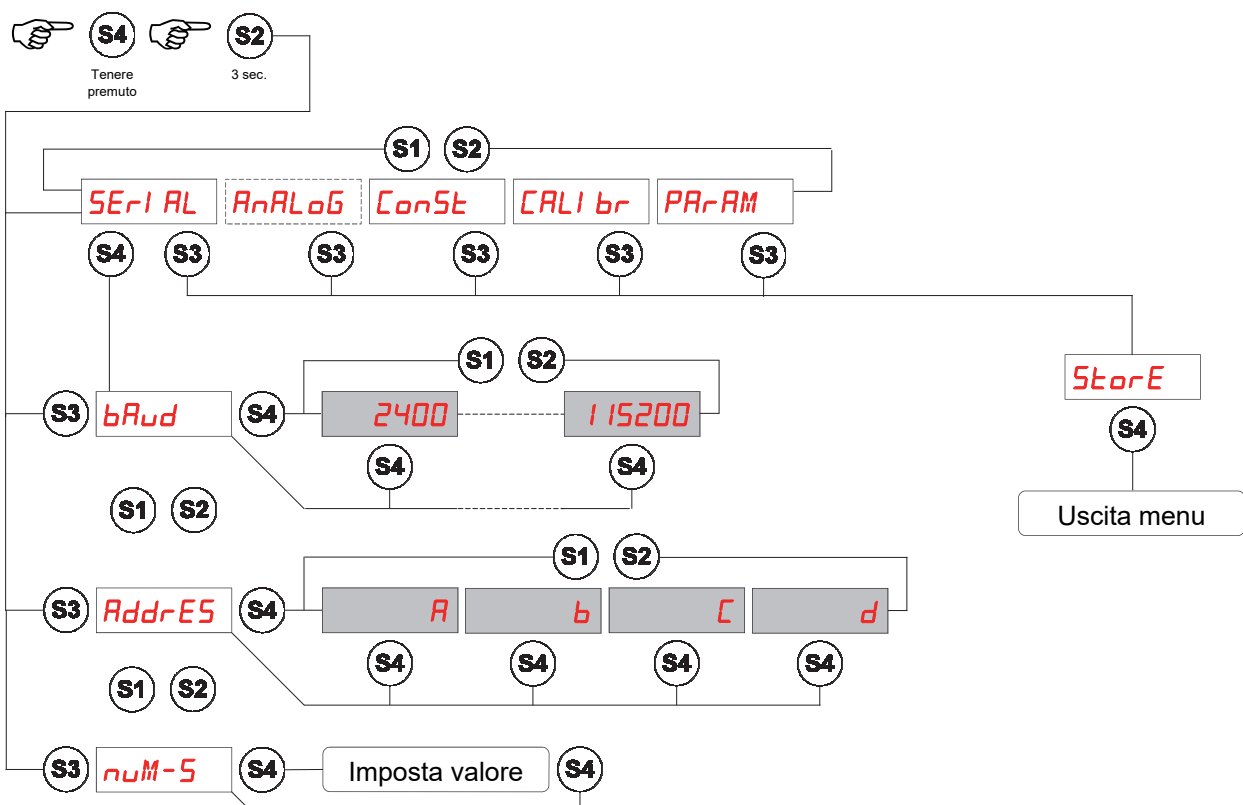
S4 S2
Tenere premuto
3 sec.

S1 S2

SErIAL AnALoG ConSt CALIbr PArAM

S4 S3 S3 S3 S3 S3

S1 S2

StorE

S3 bAud S4 2400 115200

S4

S4 S4

Uscita menu

S1 S2

S1 S2

S3 AddrES S4 A b C d

S4 S4 S4 S4

S1 S2

S3 nuM-S S4 Imposta valore S4